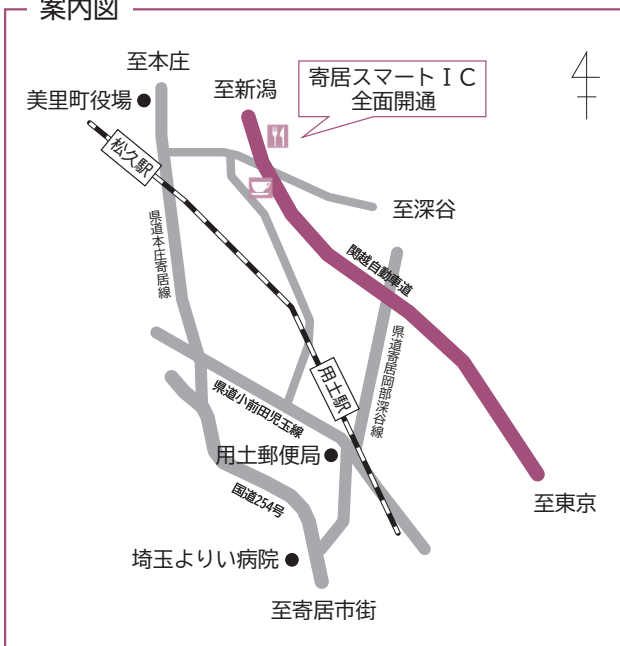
案内図

至本庄

美里町役場

至新潟

寄居スマートＩＣ
全面開通

松久駅

至深谷

県道本庄寄居線

関越自動車道

県道寄居岡部深谷線

用土駅

県道小前田児玉線

用土郵便局

国道254号

至東京

埼玉よりい病院

至寄居市街